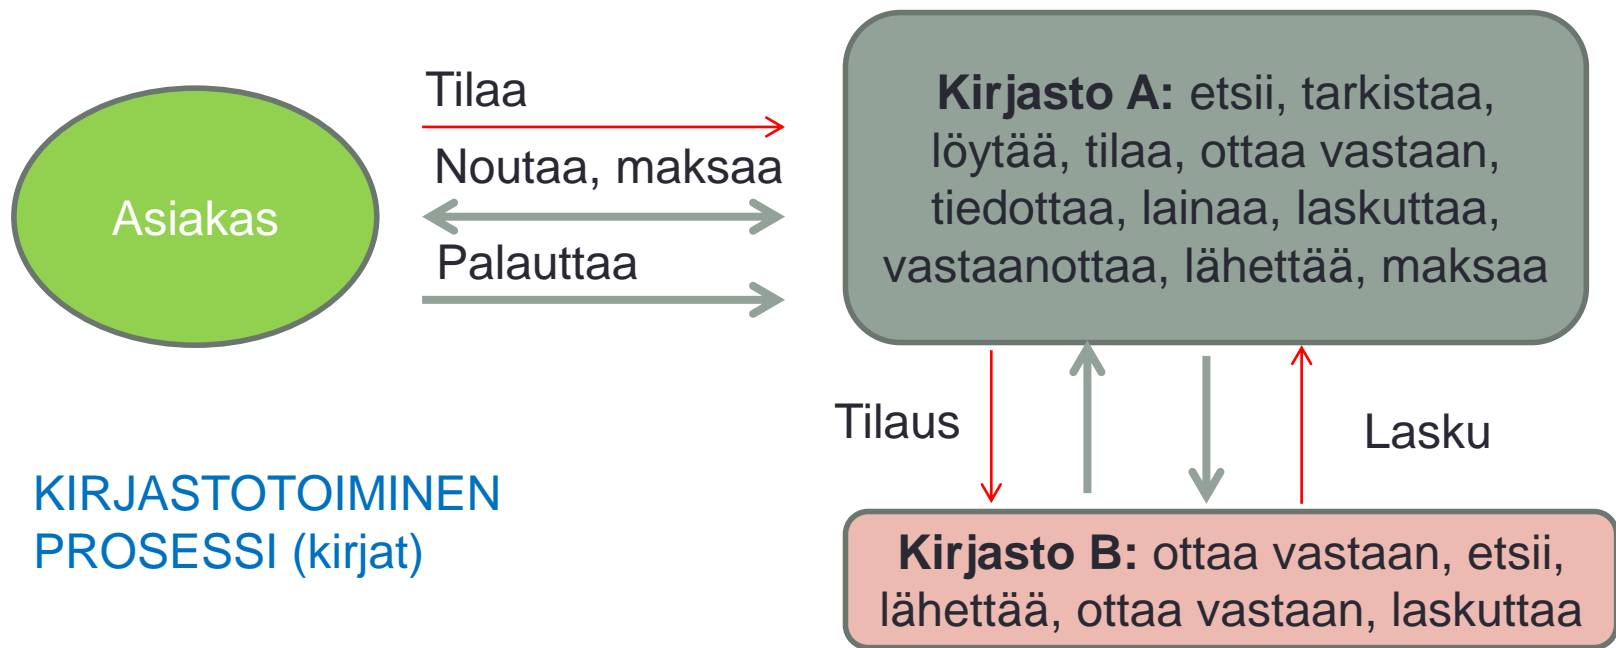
Asiakas

Tilaa

Noutaa, maksaa

Palauttaa

**Kirjasto A:** etsii, tarkistaa, löytää, tilaa, ottaa vastaan, tiedottaa, lainaa, laskuttaa, vastaanottaa, lähettää, maksaa

Tilaus

Lasku

KIRJASTOTOIMINEN PROSESSI (kirjat)

**Kirjasto B:** ottaa vastaan, etsii, lähettää, ottaa vastaan, laskuttaa